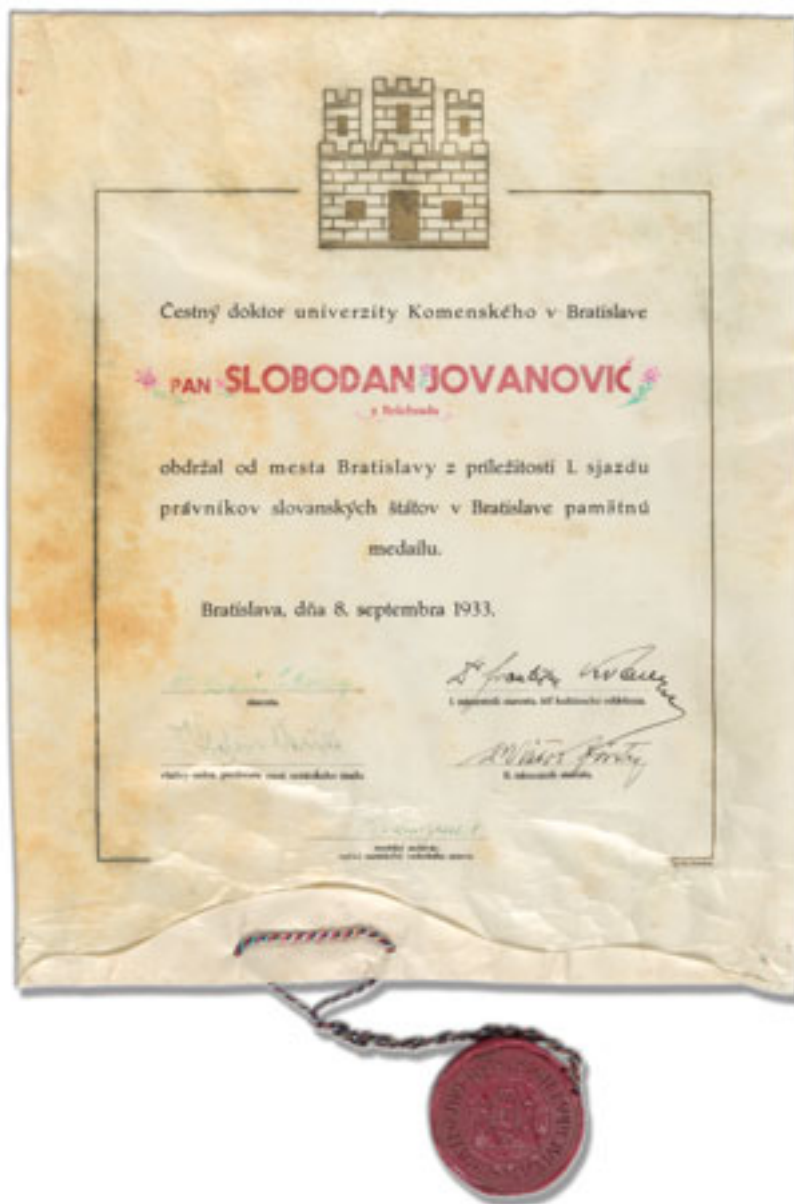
Čestný doktor univerzity Komenského v Bratislave

PAN SLOBODAN JOVANOVIĆ

z Belehradu

obdržal od mesta Bratislavy z príležitosti I. sjazdu právnikov slovanských štátov v Bratislave pamätnú medailu.

Bratislava, dňa 8. septembra 1933.

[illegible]
starosta

Dr. František Kvaček
I. námestník starostu, býv. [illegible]

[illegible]
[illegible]

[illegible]
II. námestník starostu

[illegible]
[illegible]